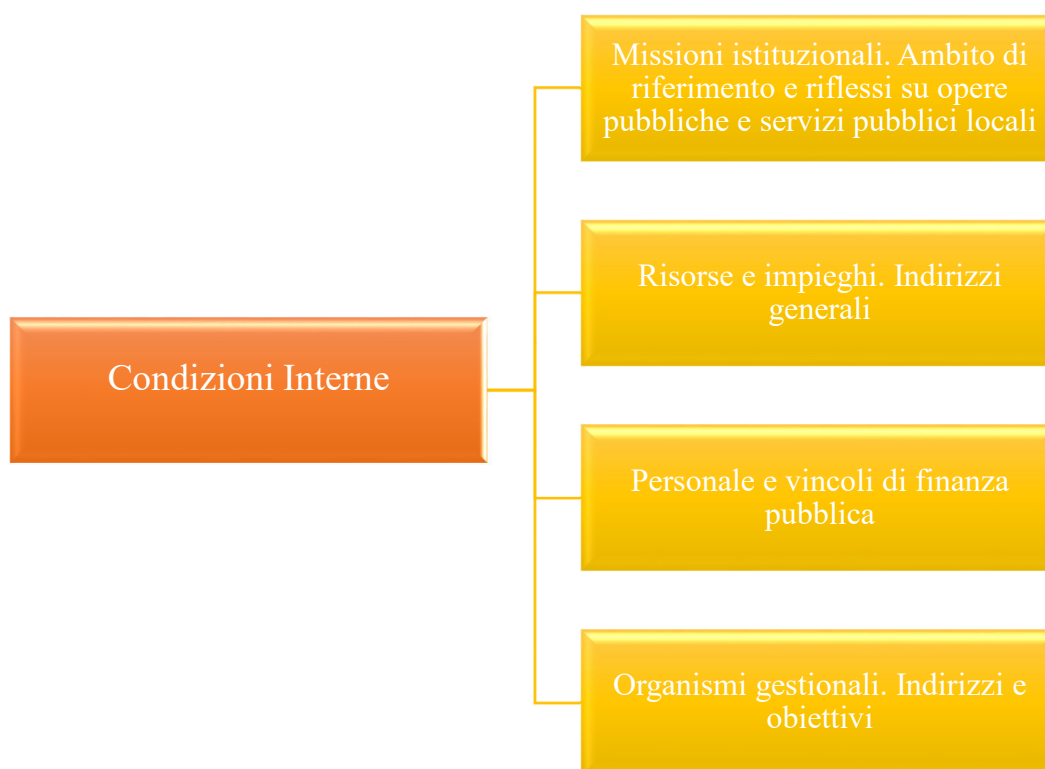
Condizioni Interne

Missioni istituzionali. Ambito di riferimento e riflessi su opere pubbliche e servizi pubblici locali

Risorse e impieghi. Indirizzi generali

Personale e vincoli di finanza pubblica

Organismi gestionali. Indirizzi e obiettivi